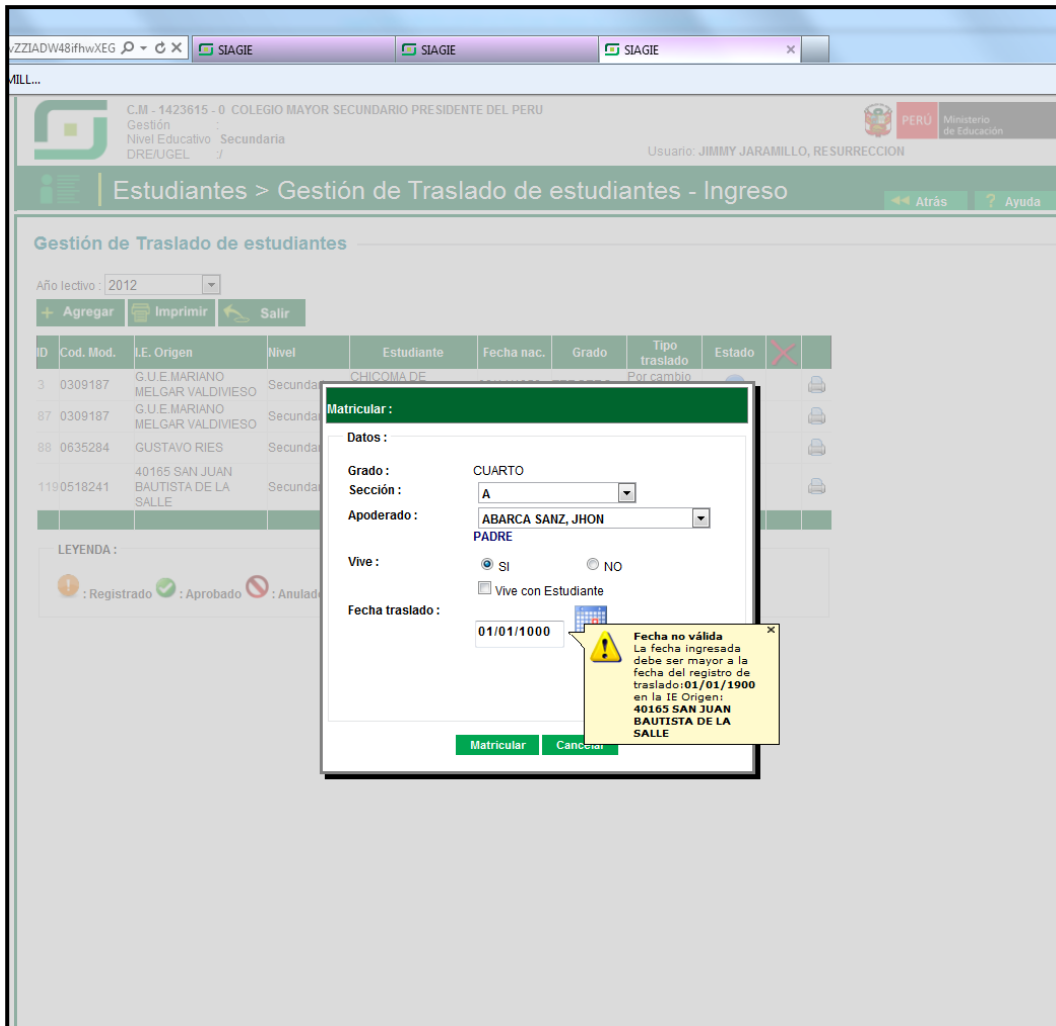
vZZIADW48ifhwXEG SIAGIE SIAGIE SIAGIE

MILL...

C.M - 1423615 - 0 COLEGIO MAYOR SECUNDARIO PRESIDENTE DEL PERU
Gestión :
Nivel Educativo Secundaria
DRE/UGEL :/

PERÚ Ministerio de Educación

Usuario: JIMMY JARAMILLO, RESURRECCION

Estudiantes > Gestión de Traslado de estudiantes - Ingreso

Atrás Ayuda

Gestión de Traslado de estudiantes

Año lectivo : 2012

Agregar Imprimir Salir

| ID | Cod. Mod. | I.E. Origen | Nivel | Estudiante | Fecha nac. | Grado | Tipo traslado | Estado |
|---|---|---|---|---|---|---|---|---|
| 3 | 0309187 | G.U.E.MARIANO MELGAR VALDIVIESO | Secundar | CHICOMA DE | | | Por cambio | |
| 87 | 0309187 | G.U.E.MARIANO MELGAR VALDIVIESO | Secundar | | | | | |
| 88 | 0635284 | GUSTAVO RIES | Secundar | | | | | |
| 119 | 0518241 | 40165 SAN JUAN BAUTISTA DE LA SALLE | Secundar | | | | | |

LEYENDA :
: Registrado : Aprobado : Anulad

Matricular :

Datos :

Grado : CUARTO
Sección : A
Apoderado : ABARCA SANZ, JHON
PADRE
Vive : SI NO
Vive con Estudiante
Fecha traslado :
01/01/1000

Fecha no válida
La fecha ingresada debe ser mayor a la fecha del registro de traslado:01/01/1900 en la IE Origen: 40165 SAN JUAN BAUTISTA DE LA SALLE

Matricular Cancelar